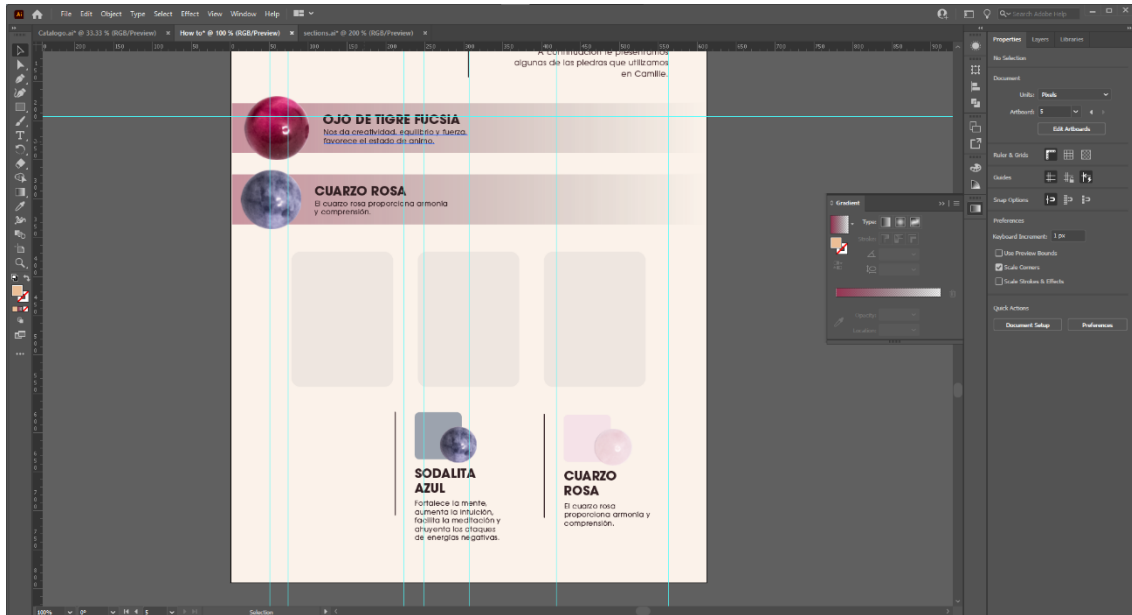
File Edit Object Type Select Effect View Window Help

Catalogo.ai* @ 33.33 % (RGB/Preview) × How to* @ 100 % (RGB/Preview) × secitons.ai* @ 200 % (RGB/Preview) ×

A continuación te presentamos algunas de las piedras que utilizamos en Camille.

OJO DE TIGRE FUCSIA
Nos da creatividad, equilibrio y fuerza, favorece el estado de ánimo.

CUARZO ROSA
El cuarzo rosa proporciona armonía y comprensión.

SODALITA AZUL
Fortalece la mente, aumenta la intuición, facilita la meditación y ahuyenta los ataques de energías negativas.

CUARZO ROSA
El cuarzo rosa proporciona armonía y comprensión.

Gradient
Type:
Stroke:
Opacity:
Location:

Properties Layers Libraries
No Selection
Document
Units: Pixels
Artboard: 1
Edit Artboards
Ruler & Grids
Guides
Snap Options
Preferences
Keyboard Increment: 1 px
Use Preview Bounds
Scale Corners
Scale Strokes & Effects
Quick Actions
Document Setup
Preferences

100%
Selection